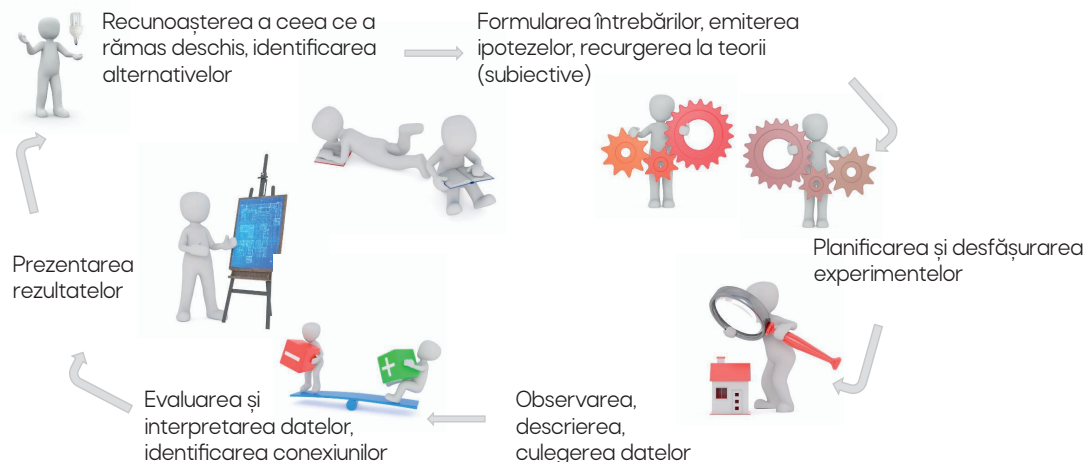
Recunoașterea a ceea ce a rămas deschis, identificarea alternativelor

Formularea întrebărilor, emiterea ipotezelor, recurgerea la teorii (subiective)

Planificarea și desfășurarea experimentelor

Observarea, descrierea, culegerea datelor

Evaluarea și interpretarea datelor, identificarea conexiunilor

Prezentarea rezultatelor

-

+